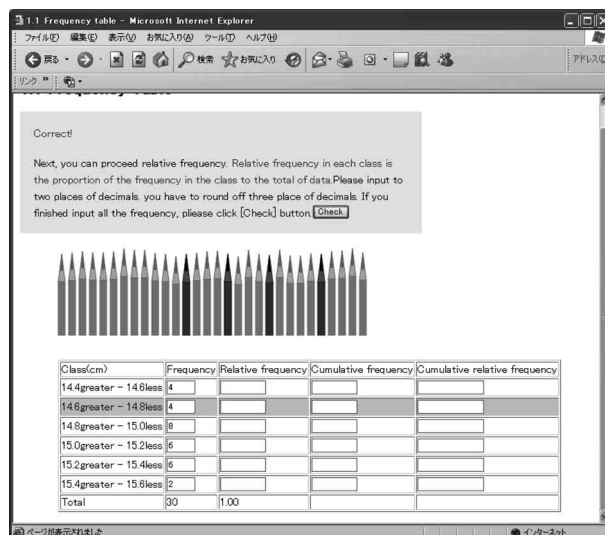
1.1 Frequency table - Microsoft Internet Explorer

ファイル(F) 編集(E) 表示(V) お気に入り(A) ツール(T) ヘルプ(H)

戻る 検索 お気に入り

アドレス(D)

リンク

Correct!

Next, you can proceed relative frequency. Relative frequency in each class is the proportion of the frequency in the class to the total of data.Please input to two places of decimals. you have to round off three place of decimals. If you finished input all the frequency, please click [Check] button. Check

| Class(cm) | Frequency | Relative frequency | Cumulative frequency | Cumulative relative frequency |
|---|---|---|---|---|
| 14.4greater - 14.6less | 4 | | | |
| 14.6greater - 14.8less | 4 | | | |
| 14.8greater - 15.0less | 8 | | | |
| 15.0greater - 15.2less | 6 | | | |
| 15.2greater - 15.4less | 6 | | | |
| 15.4greater - 15.6less | 2 | | | |
| Total | 30 | 1.00 | | |

ページが表示されました

インターネット